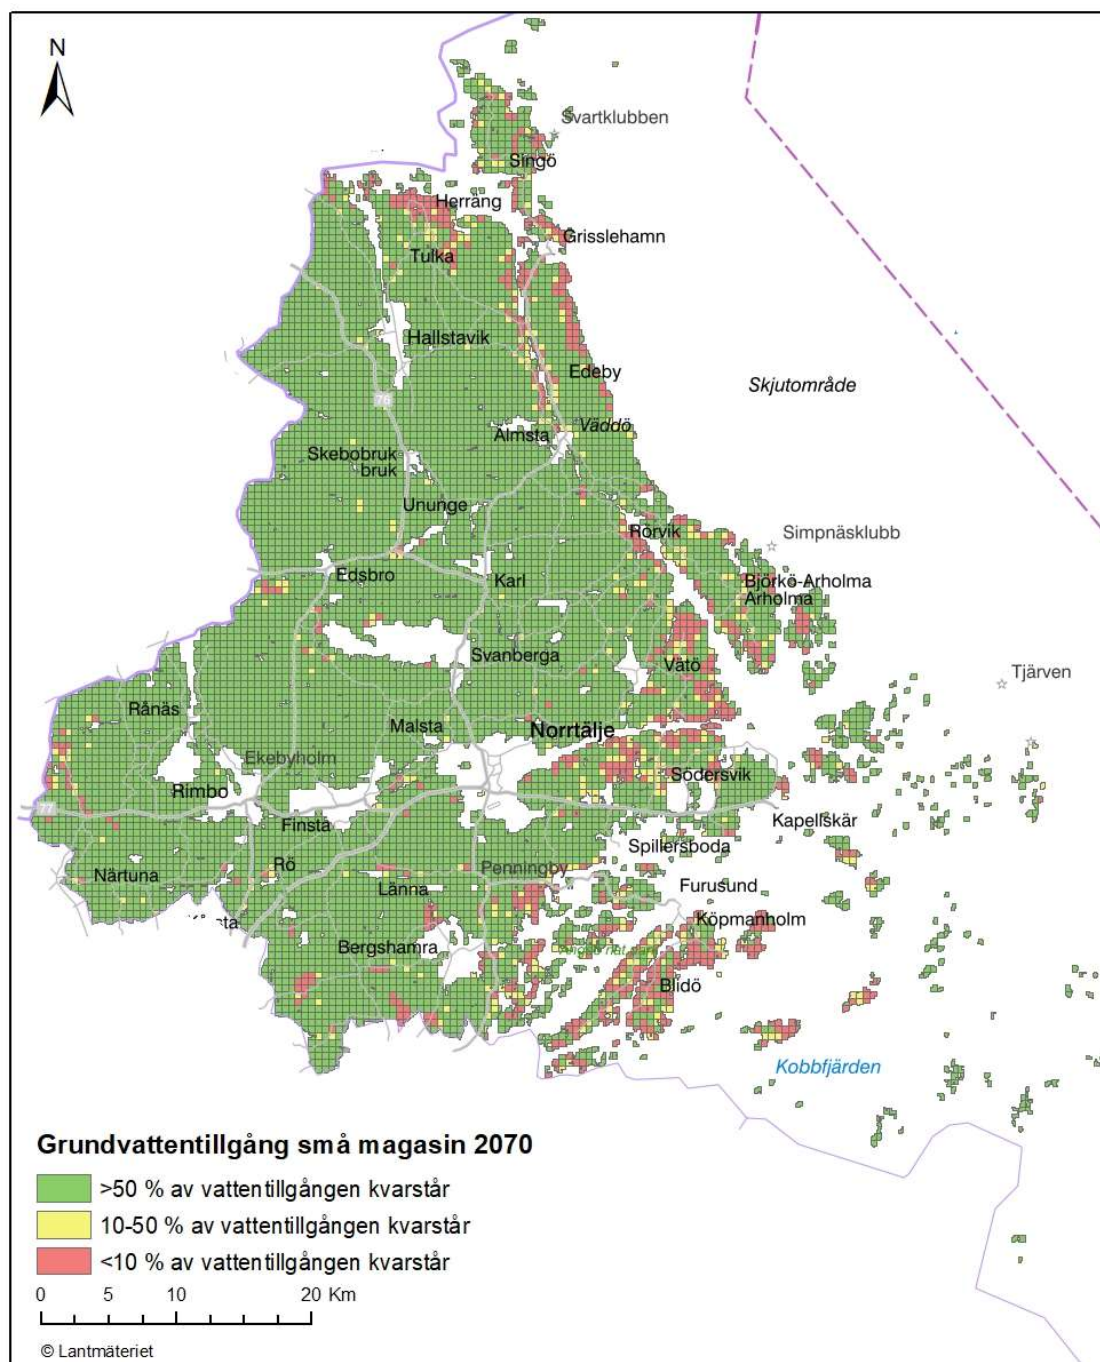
N

Svartklubben
Singö
Herräng
Grisslehamn
Tulka
Hallstavik
Edeby
Skjutområde
Väddö
Älmsta
76
Skebobruk
bruk
Ununge
Rörvik
Simpnäsklubb
Edsbro
Karl
Björkö-Arholma
Arholma
Svanberga
Vätö
Tjärven
Rånäs
Malsta
Norrtälje
Ekebyholm
Södersvik
Rimbo
77
Finsta
Kapellskär
Spillersboda
Rö
Penningby
Närtuna
Länna
Furusund
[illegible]sta
Köpmanholm
Bergshamra
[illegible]
Blidö
Kobbfjärden

Grundvattentillgång små magasin 2070
>50 % av vattentillgången kvarstår
10-50 % av vattentillgången kvarstår
<10 % av vattentillgången kvarstår
0 5 10 20 Km
© Lantmäteriet